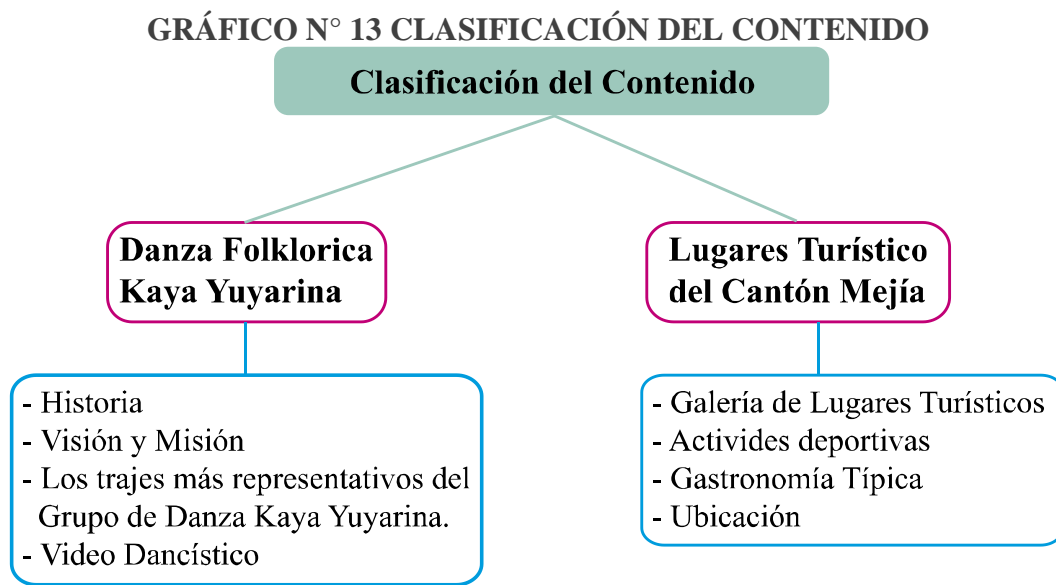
GRÁFICO N° 13 CLASIFICACIÓN DEL CONTENIDO

Clasificación del Contenido

Danza Folklorica Kaya Yuyarina

- Historia
- Visión y Misión
- Los trajes más representativos del Grupo de Danza Kaya Yuyarina.
- Video Dancístico

Lugares Turístico del Cantón Mejía

- Galería de Lugares Turísticos
- Activides deportivas
- Gastronomía Típica
- Ubicación